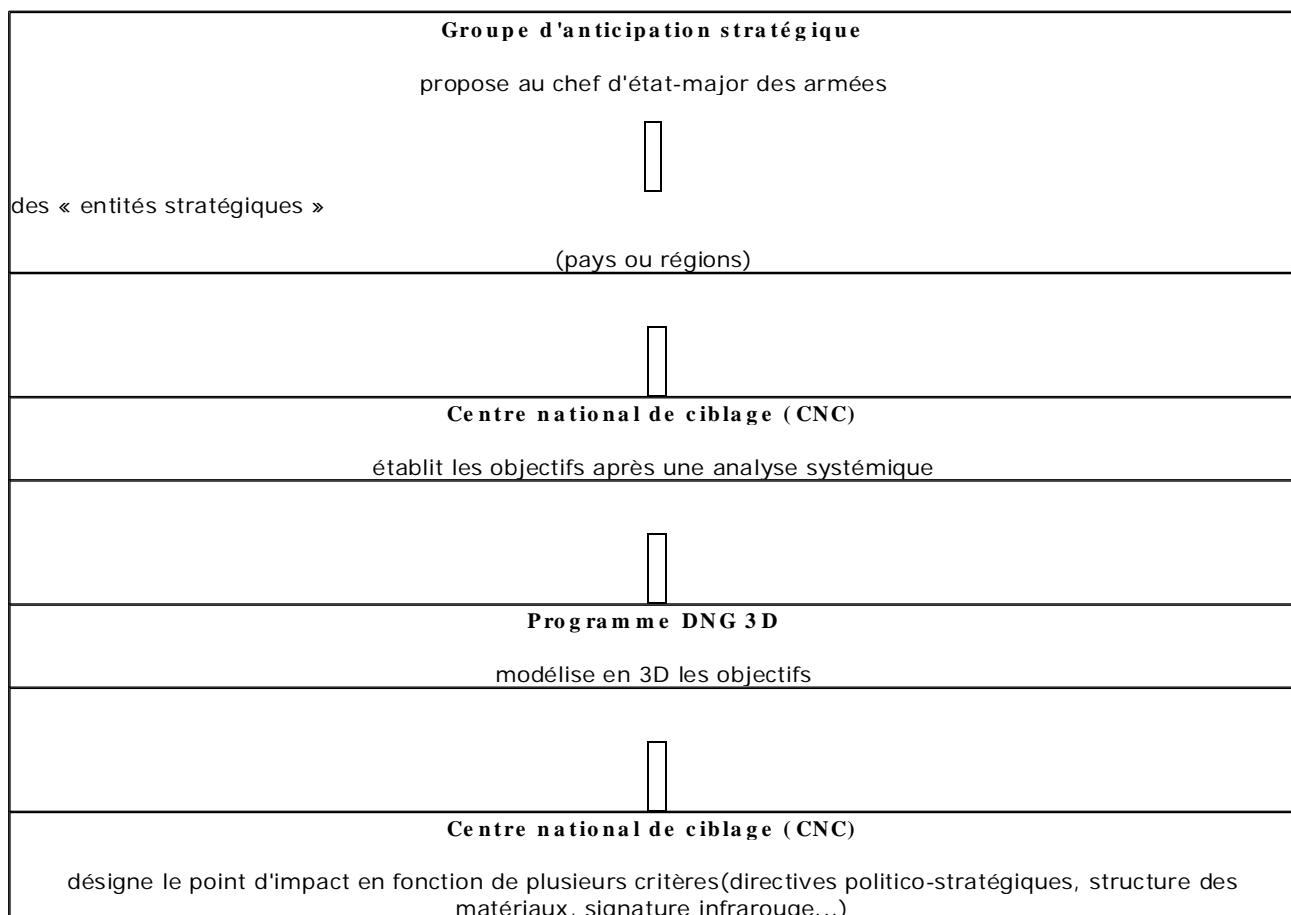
Groupe d'anticipation stratégique

propose au chef d'état-major des armées

des « entités stratégiques »

(pays ou régions)

Centre national de ciblage (CNC)

établit les objectifs après une analyse systémique

Programme DNG 3D

modélise en 3D les objectifs

Centre national de ciblage (CNC)

désigne le point d'impact en fonction de plusieurs critères(directives politico-stratégiques, structure des matériaux, signature infrarouge...)